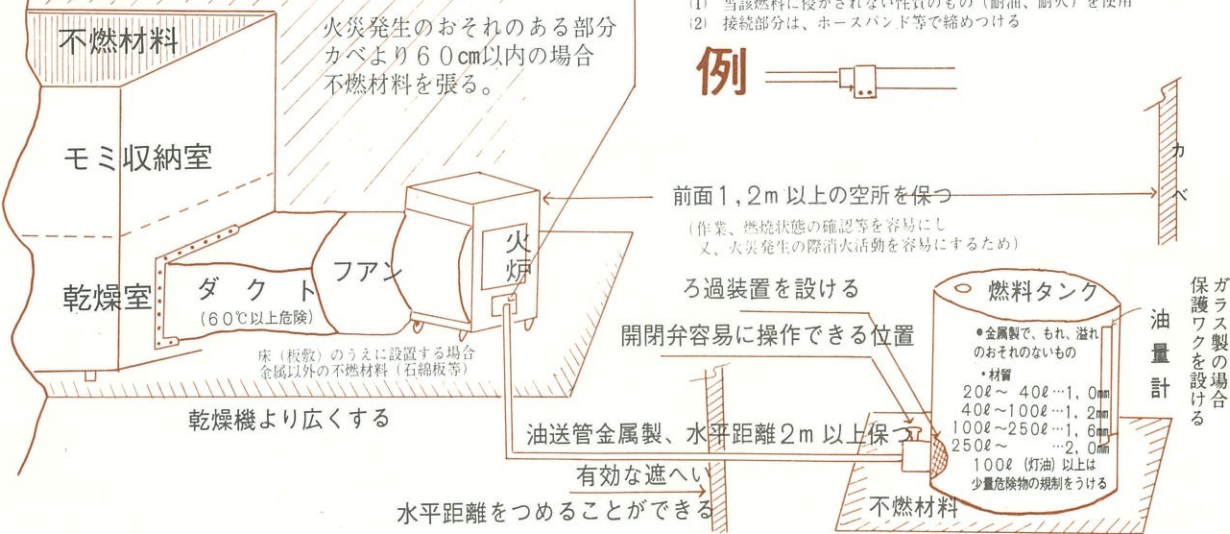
(1) 当該燃料に侵かされない性質のもの（耐油、耐火）を使用
(2) 接続部分は、ホースバンド等で締めつける

例

不燃材料

火災発生のおそれのある部分カベより６０cm以内の場合不燃材料を張る。

モミ収納室

乾燥室

ダクト
（60℃以上危険）

フアン

火炉

床（板敷）のうえに設置する場合金属以外の不燃材料（石綿板等）

乾燥機より広くする

前面１，２ｍ以上の空所を保つ

（作業、燃焼状態の確認等を容易にし又、火災発生の際消火活動を容易にするため）

カベ

ろ過装置を設ける

開閉弁容易に操作できる位置

油送管金属製、水平距離２ｍ以上保つ

有効な遮へい

水平距離をつめることができる

燃料タンク

●金属製で、もれ、溢れのおそれのないもの
・材質
20ℓ～ 40ℓ…1，0mm
40ℓ～100ℓ…1，2mm
100ℓ～250ℓ…1，6mm
250ℓ～ …2，0mm
100ℓ（灯油）以上は少量危険物の規制をうける

油量計

ガラス製の場合保護ワクを設ける

不燃材料